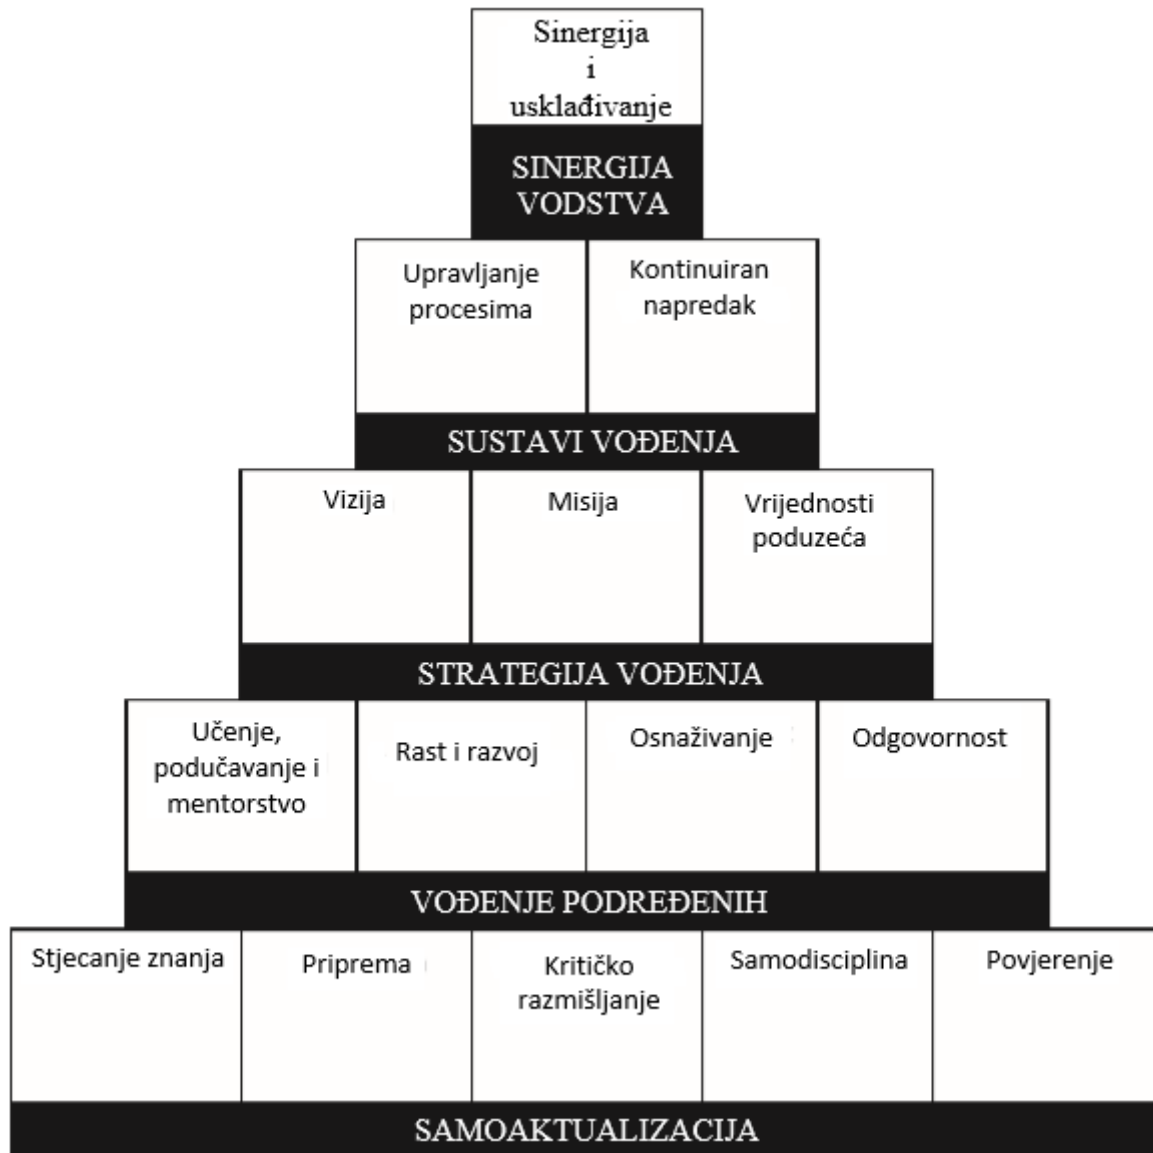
Sinergija i usklađivanje

SINERGIJA VODSTVA

Upravljanje procesima

Kontinuiran napredak

SUSTAVI VOĐENJA

Vizija

Misija

Vrijednosti poduzeća

STRATEGIJA VOĐENJA

Učenje, podučavanje i mentorstvo

Rast i razvoj

Osnaživanje

Odgovornost

VOĐENJE PODREĐENIH

Stjecanje znanja

Priprema

Kritičko razmišljanje

Samodisciplina

Povjerenje

SAMOAKTUALIZACIJA